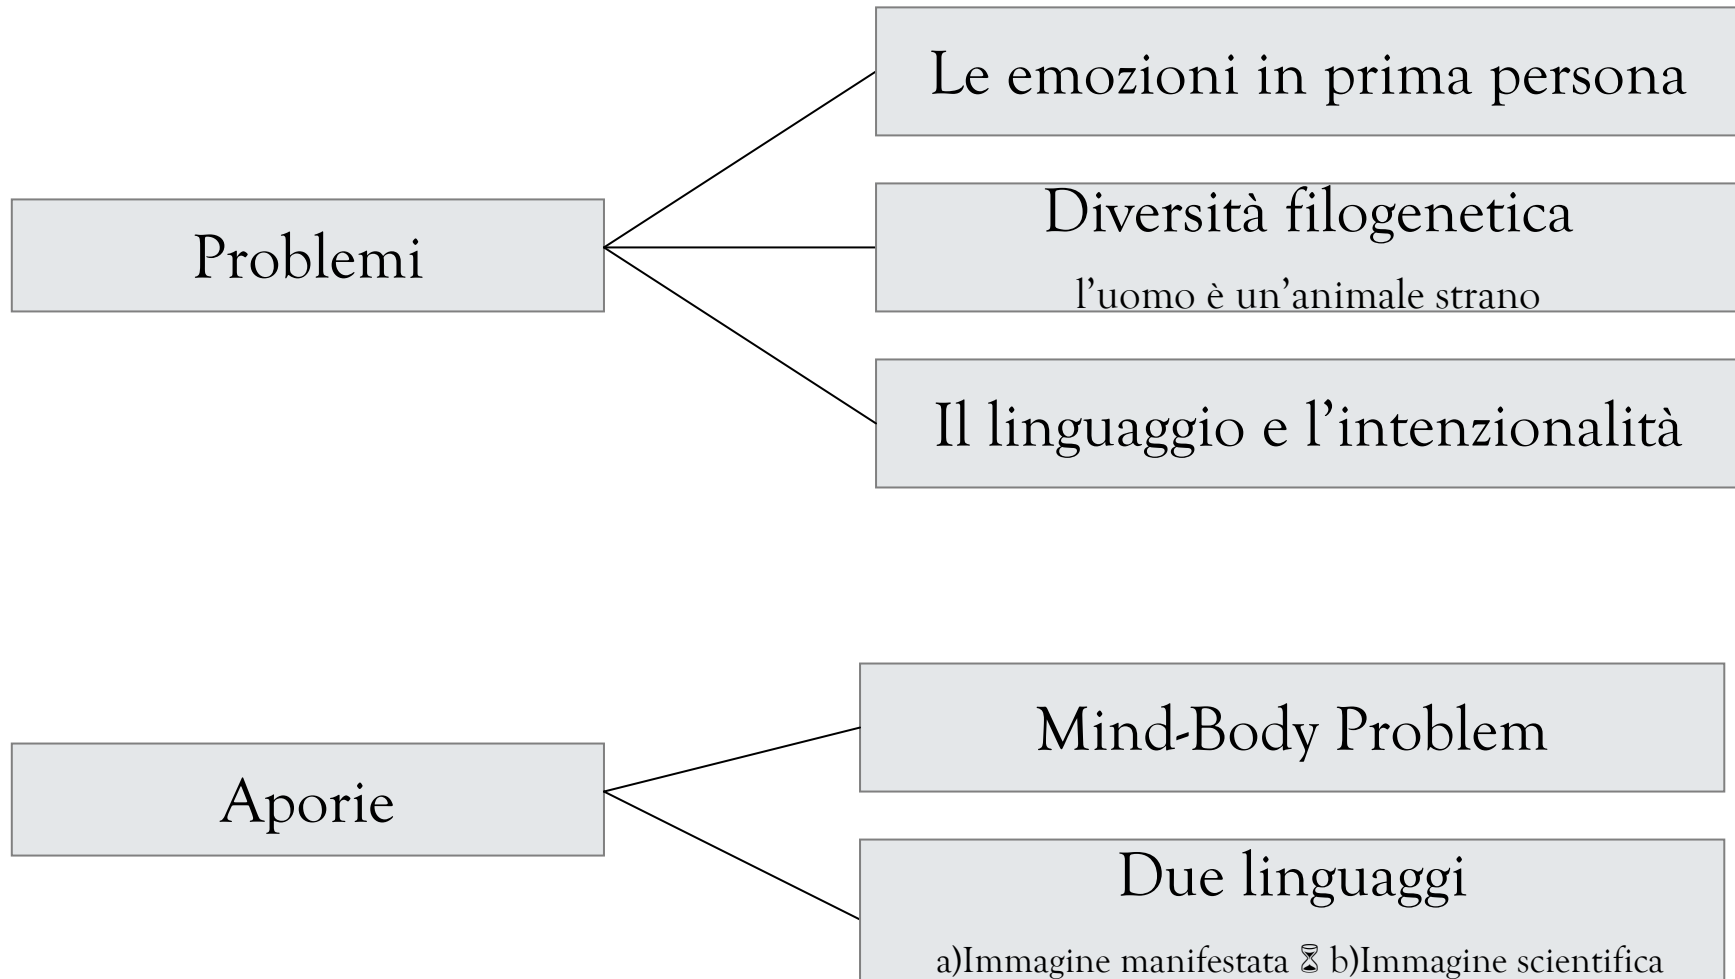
Problemi

Le emozioni in prima persona

Diversità filogenetica

l'uomo è un'animale strano

Il linguaggio e l'intenzionalità

Aporie

Mind-Body Problem

Due linguaggi

a)Immagine manifestata ⧖ b)Immagine scientifica